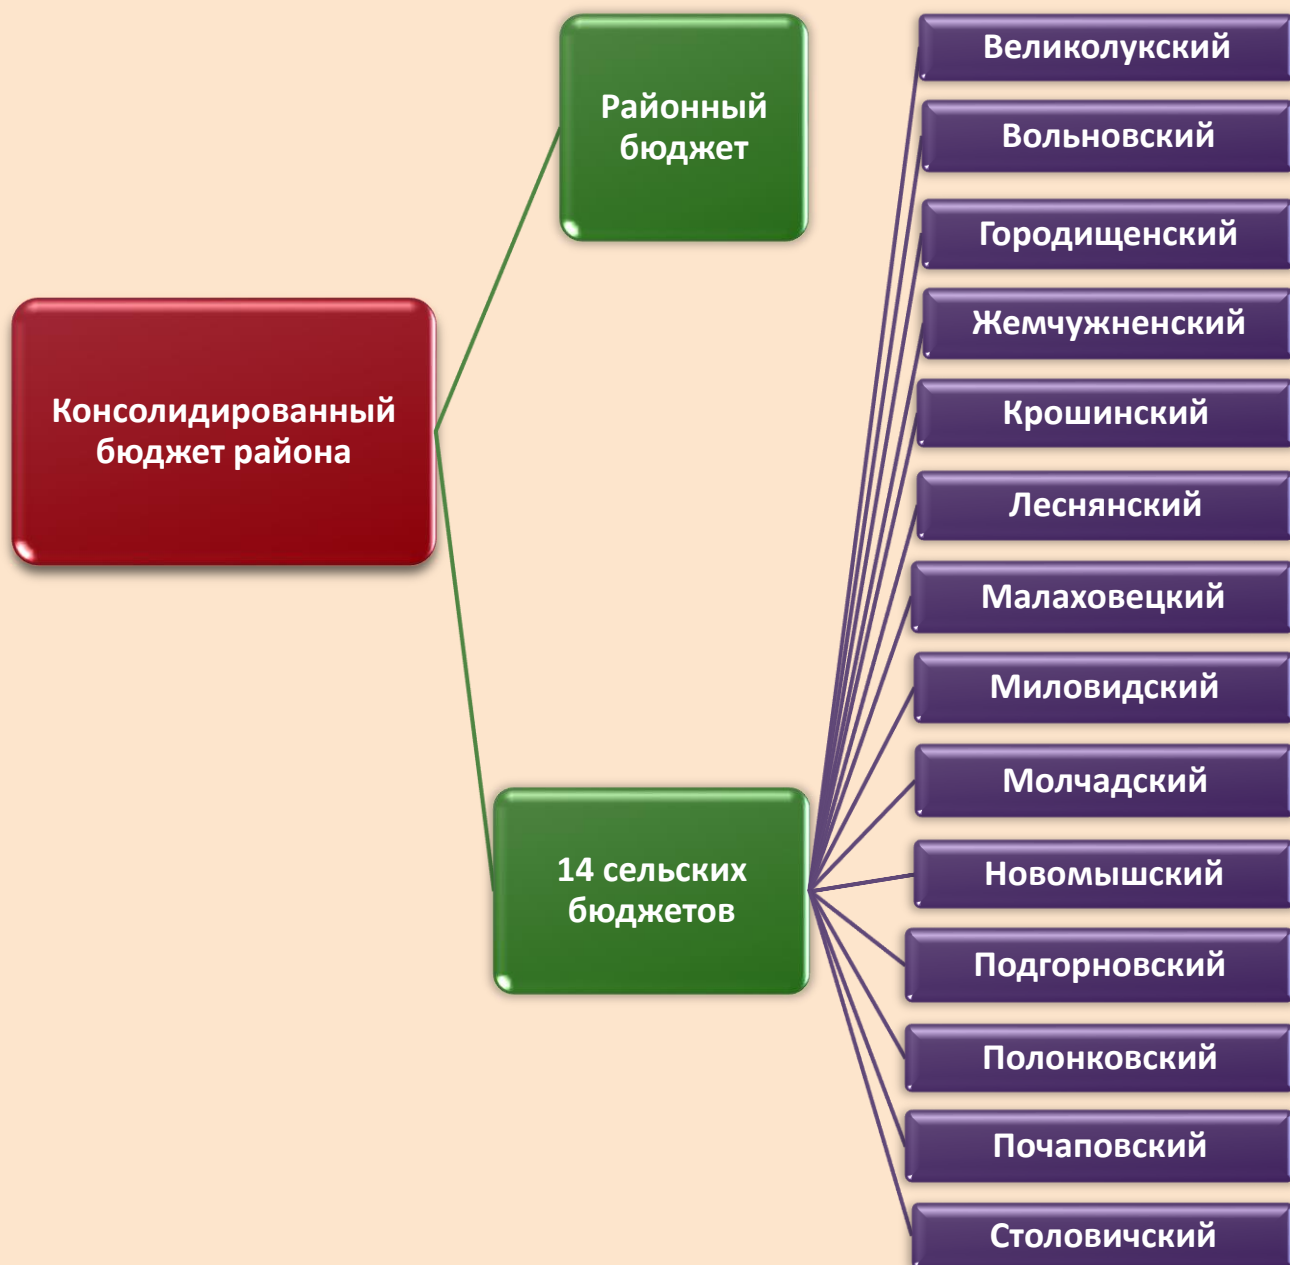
Консолидированный бюджет района

Районный бюджет

14 сельских бюджетов

Великолукский

Вольновский

Городищенский

Жемчужненский

Крошинский

Леснянский

Малаховецкий

Миловидский

Молчадский

Новомышский

Подгорновский

Полонковский

Почаповский

Столовичский